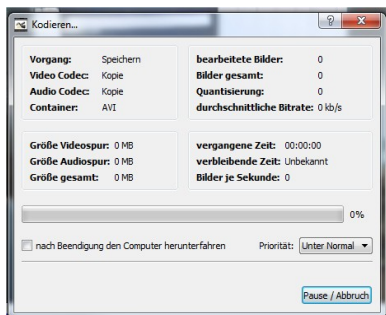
Kodieren...

?

Vorgang: Speichern
Video Codec: Kopie
Audio Codec: Kopie
Container: AVI

bearbeitete Bilder: 0
Bilder gesamt: 0
Quantisierung: 0
durchschnittliche Bitrate: 0 kb/s

Größe Videospur: 0 MB
Größe Audiospur: 0 MB
Größe gesamt: 0 MB

vergangene Zeit: 00:00:00
verbleibende Zeit: Unbekannt
Bilder je Sekunde: 0

0%

nach Beendigung den Computer herunterfahren

Priorität: Unter Normal

Pause / Abbruch